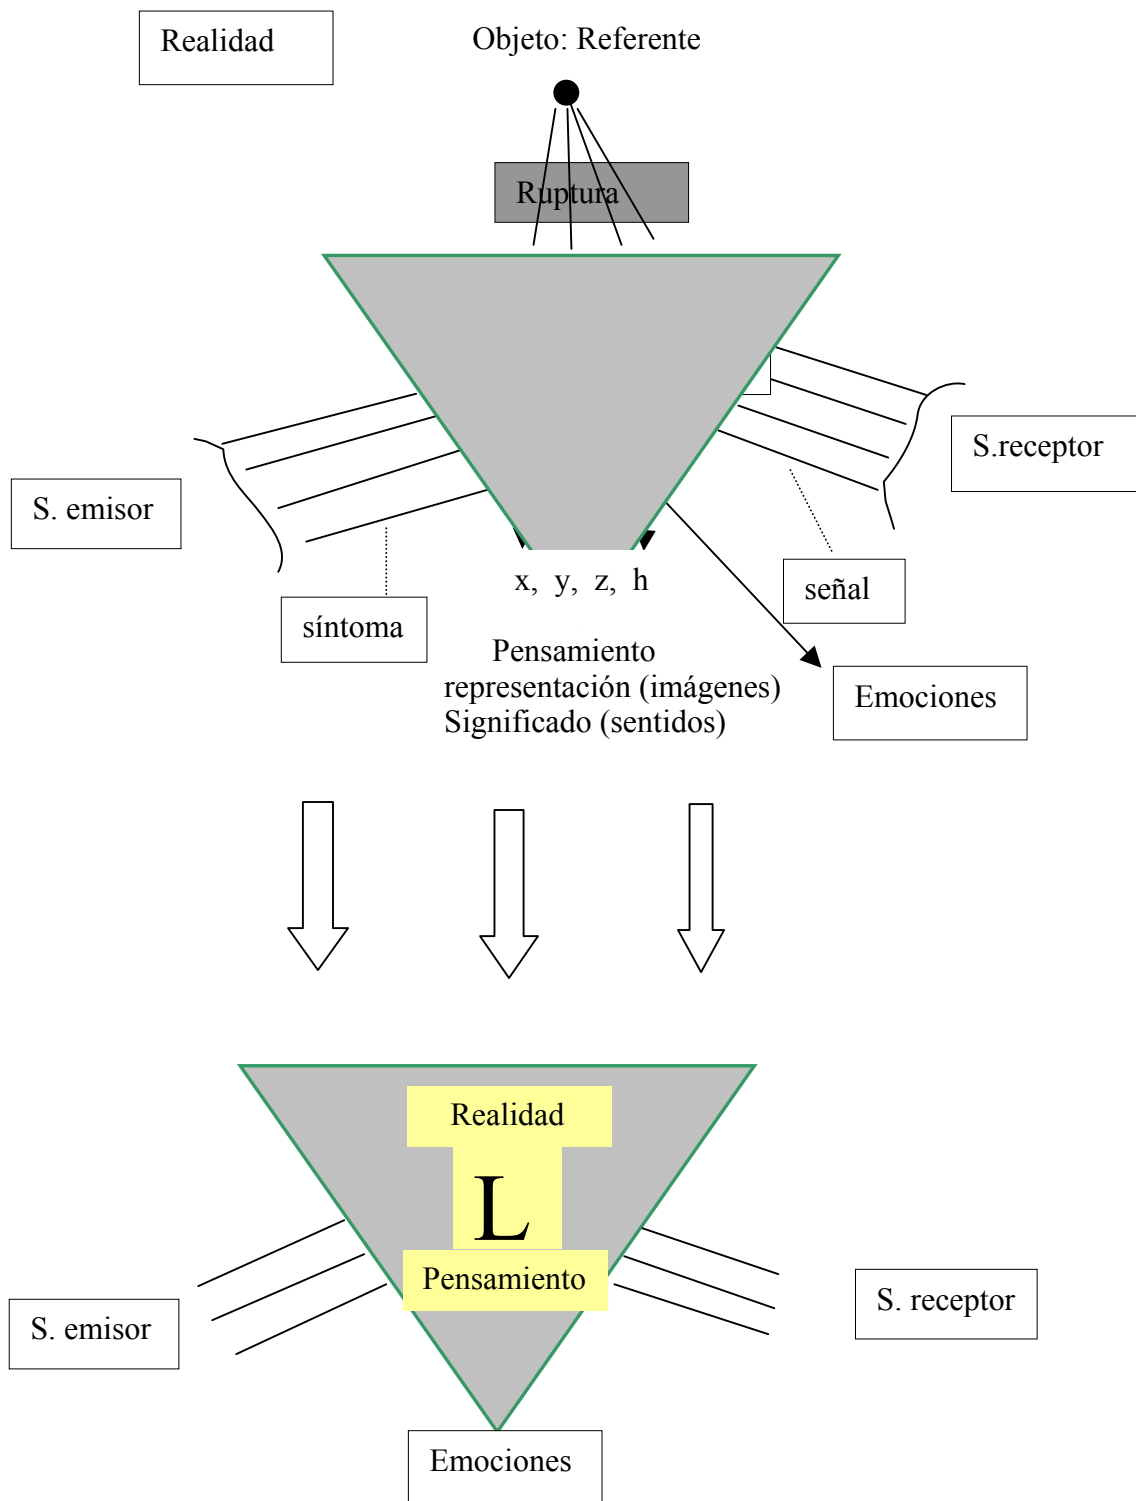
Realidad

Objeto: Referente

Ruptura

S.receptor

S. emisor

x, y, z, h

señal

síntoma

Pensamiento
representación (imágenes)
Significado (sentidos)

Emociones

Realidad

L

Pensamiento

S. receptor

S. emisor

Emociones